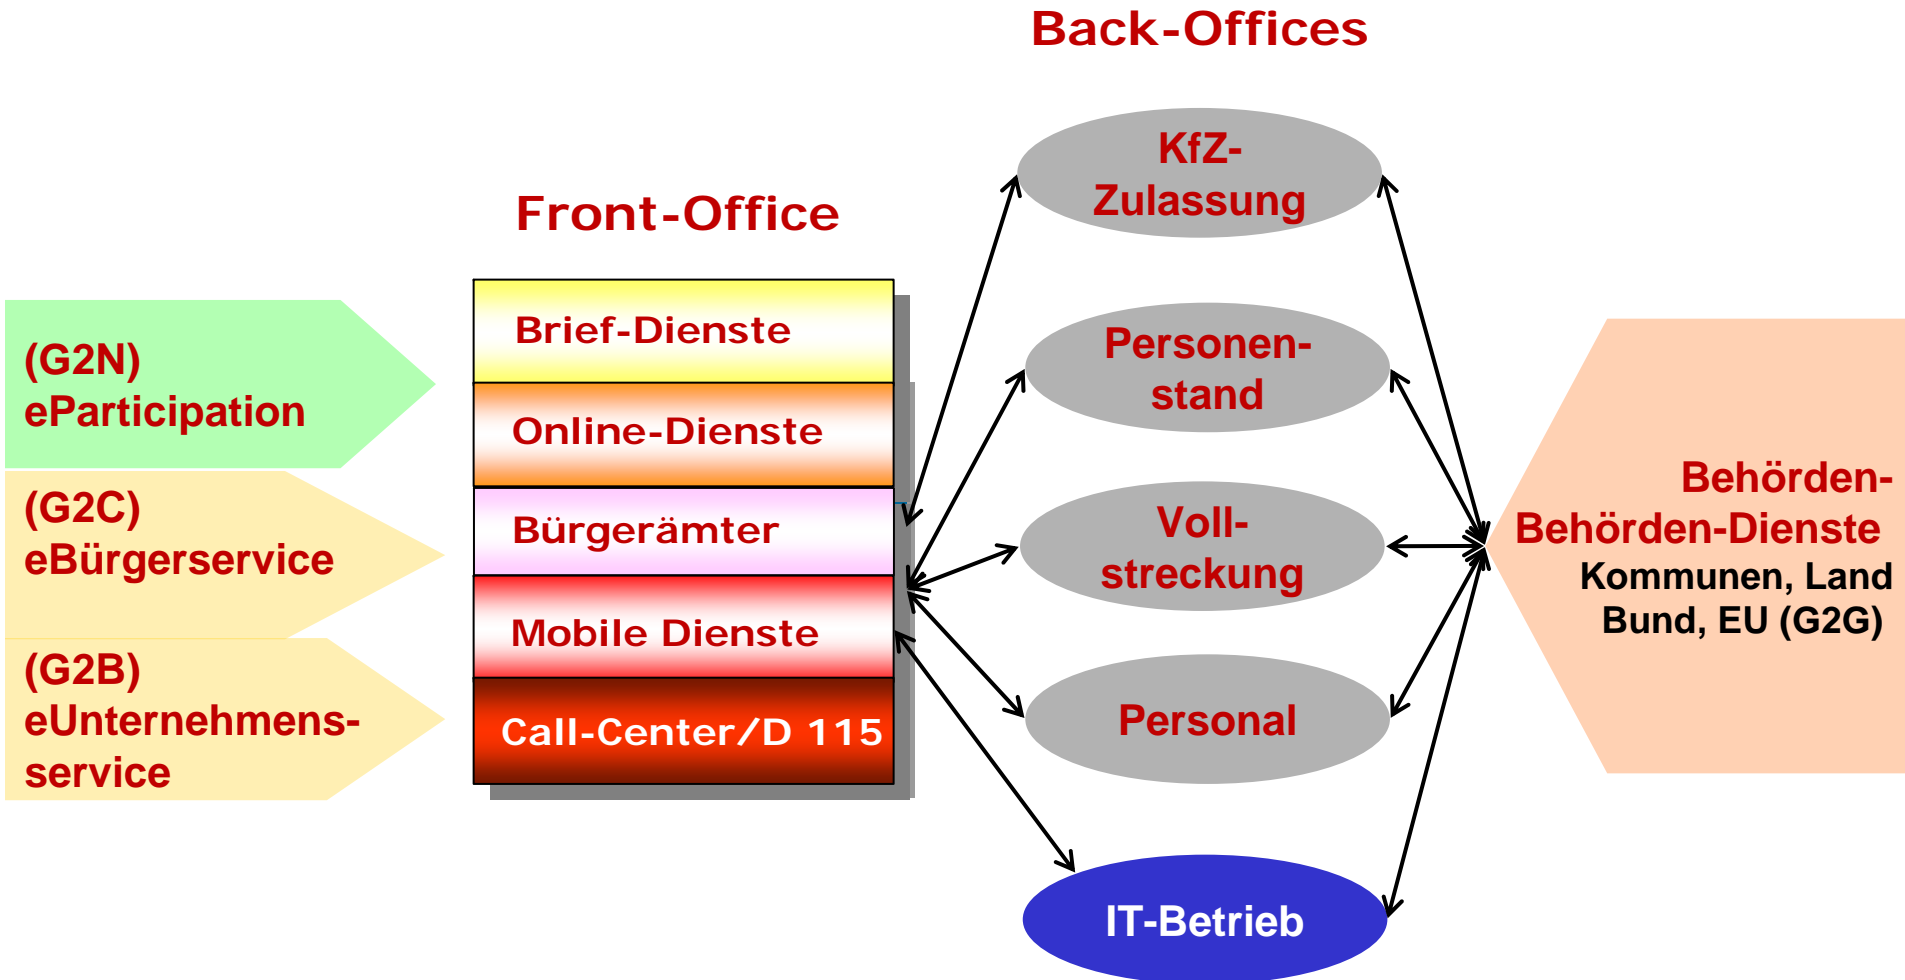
Back-Offices

Front-Office

(G2N) eParticipation

(G2C) eBürgerservice

(G2B) eUnternehmensservice

Brief-Dienste

Online-Dienste

Bürgerämter

Mobile Dienste

Call-Center/D 115

KfZ-Zulassung

Personenstand

Vollstreckung

Personal

IT-Betrieb

Behörden-Behörden-Dienste
Kommunen, Land
Bund, EU (G2G)